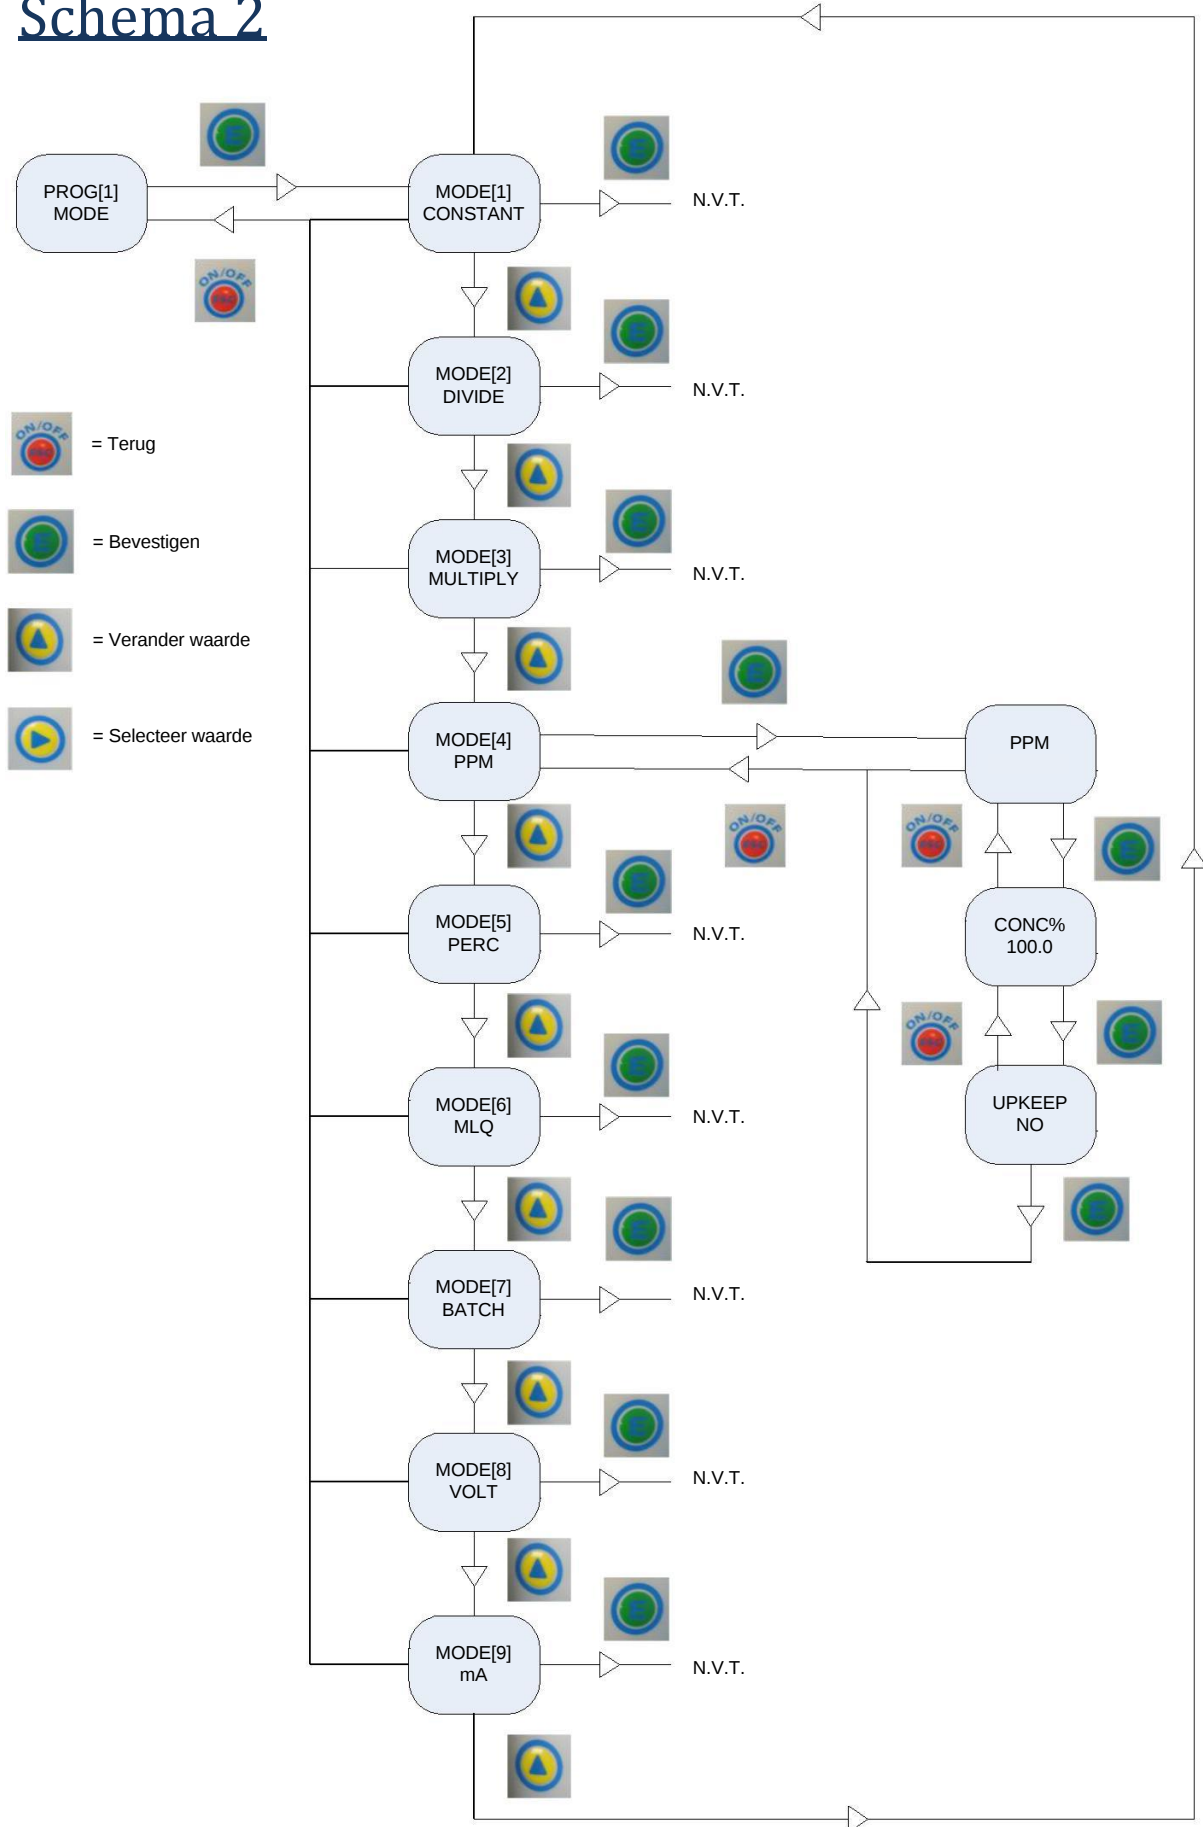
Schema 2

PROG[1]
MODE

ON/OFF
ESC

MODE[1]
CONSTANT

N.V.T.

MODE[2]
DIVIDE

N.V.T.

= Terug

= Bevestigen

= Verander waarde

= Selecteer waarde

MODE[3]
MULTIPLY

N.V.T.

MODE[4]
PPM

PPM

CONC%
100.0

UPKEEP
NO

MODE[5]
PERC

N.V.T.

MODE[6]
MLQ

N.V.T.

MODE[7]
BATCH

N.V.T.

MODE[8]
VOLT

N.V.T.

MODE[9]
mA

N.V.T.